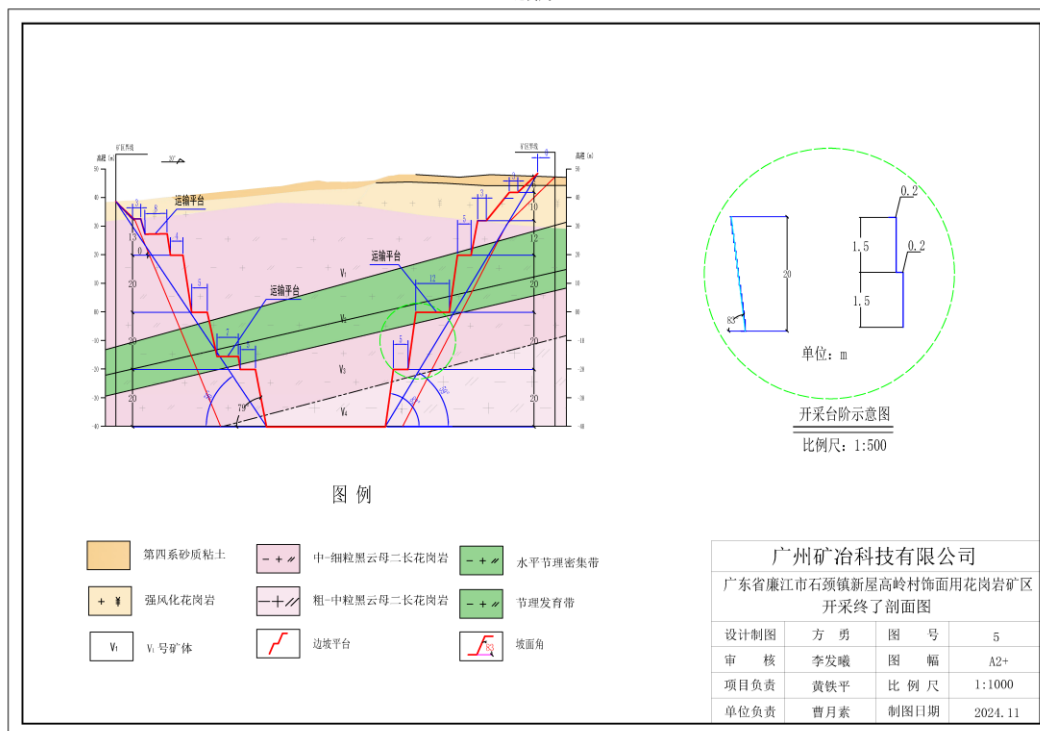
矿区界线
矿区界线
高程（m）
高程（m）
运输平台
运输平台
运输平台
运输平台
V₁
V₂
V₃
V₄
12
20
20
20
20
10
12
20
5
5
12
0.2
1.5
0.2
1.5
20
83
单位：m
开采台阶示意图
比例尺：1:500

图 例

| 第四系砂质粘土 | 中-细粒黑云母二长花岗岩 | 水平节理密集带 |
|---|---|---|
| 强风化花岗岩 | 粗-中粒黑云母二长花岗岩 | 节理发育带 |
| V₁ 号矿体 | 边坡平台 | 坡面角 |

广州矿冶科技有限公司
广东省廉江市石颈镇新屋高岭村饰面用花岗岩矿区开采终了剖面图

| 设计制图 | 方 勇 | 图 号 | 5 |
|---|---|---|---|
| 审 核 | 李发曦 | 图 幅 | A2+ |
| 项目负责 | 黄铁平 | 比 例 尺 | 1:1000 |
| 单位负责 | 曹月素 | 制图日期 | 2024.11 |